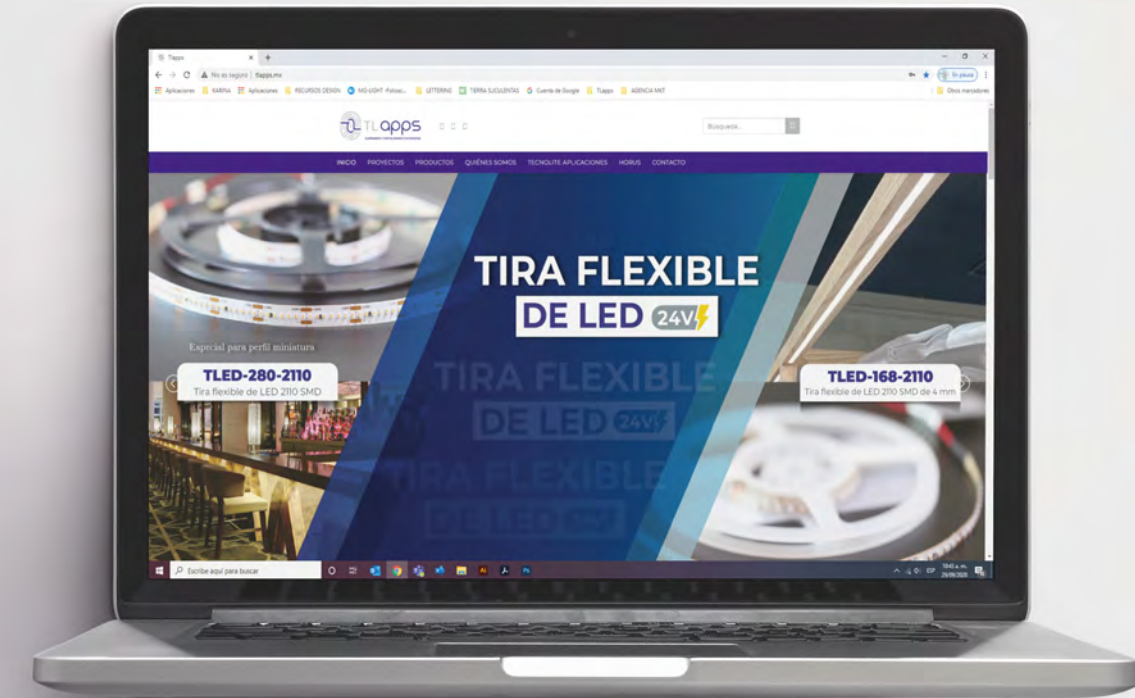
Tlapps
No es seguro | tlapps.mx
Aplicaciones KARINA Aplicaciones RECURSOS DESIGN MD-LIGHT -Fotose... LETTERING TIERRA SUCULENTAS Cuenta de Google Tlapps AGENCIA MKT Otros marcadores
En pausa

TLapps

Búsqueda...

INICIO PROYECTOS PRODUCTOS QUIÉNES SOMOS TECNOLITE APLICACIONES HORUS CONTACTO

TIRA FLEXIBLE
DE LED 24V

Especial para perfil miniatura
TLED-280-2110
Tira flexible de LED 2110 SMD

TLED-168-2110
Tira flexible de LED 2110 SMD de 4 mm

TIRA FLEXIBLE
DE LED 24V

Escribe aquí para buscar
ESP 10:45 a. m. 29/09/2020